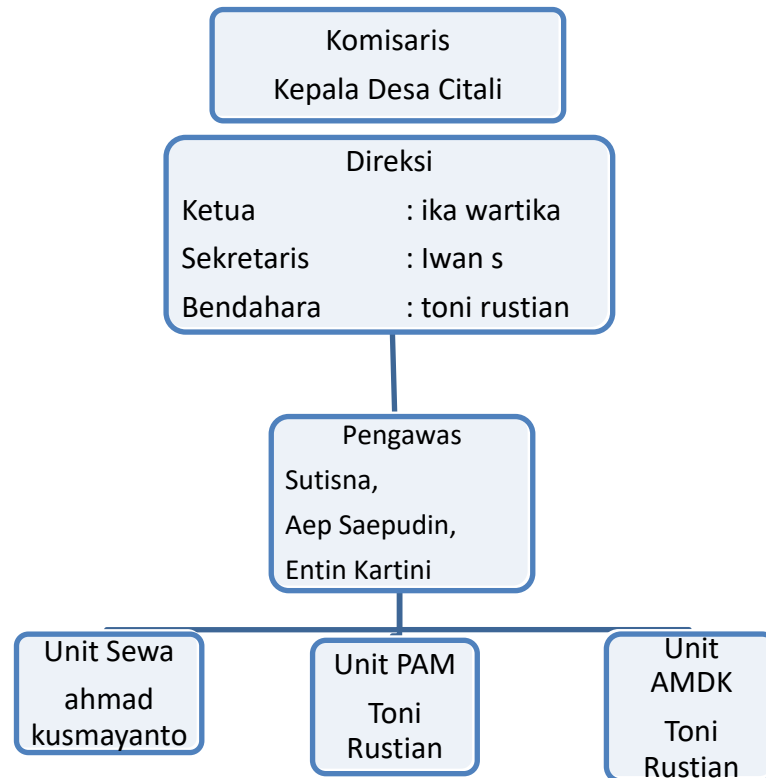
Komisaris
Kepala Desa Citali

Direksi
Ketua : ika wartika
Sekretaris : Iwan s
Bendahara : toni rustian

Pengawas
Sutisna,
Aep Saepudin,
Entin Kartini

Unit Sewa
ahmad kusmayanto

Unit PAM
Toni Rustian

Unit AMDK
Toni Rustian